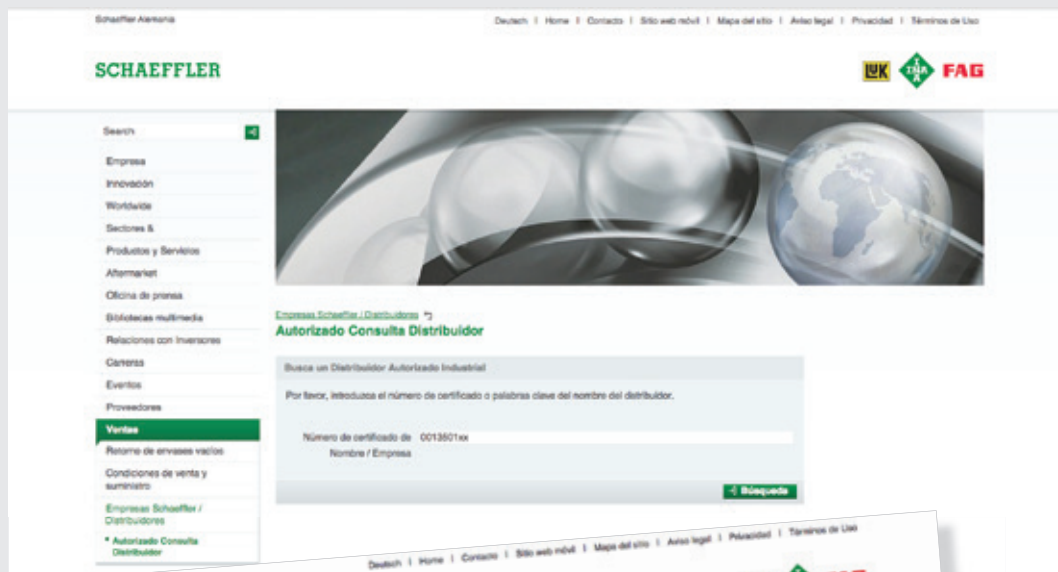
Schaeffler Alemania

Deutsch | Home | Contacto | Sitio web móvil | Mapa del sitio | Aviso legal | Privacidad | Términos de Uso

SCHAEFFLER

LuK INA FAG

Search

Empresa
Innovación
Worldwide
Sectores &
Productos y Servicios
Aftermarket
Oficina de prensa
Bibliotecas multimedia
Relaciones con Inversores
Carrera
Eventos
Proveedores
Ventas
Retorno de envases vacíos
Condiciones de venta y suministro
Empresas Schaeffler / Distribuidores
• Autorizado Consulta Distribuidor

Empresas Schaeffler / Distribuidores

Autorizado Consulta Distribuidor

Busca un Distribuidor Autorizado Industrial

Por favor, introduzca el número de certificado o palabras clave del nombre del distribuidor.

Número de certificado de Nombre / Empresa
0013501xx

Búsqueda

Deutsch | Home | Contacto | Sitio web móvil | Mapa del sitio | Aviso legal | Privacidad | Términos de Uso